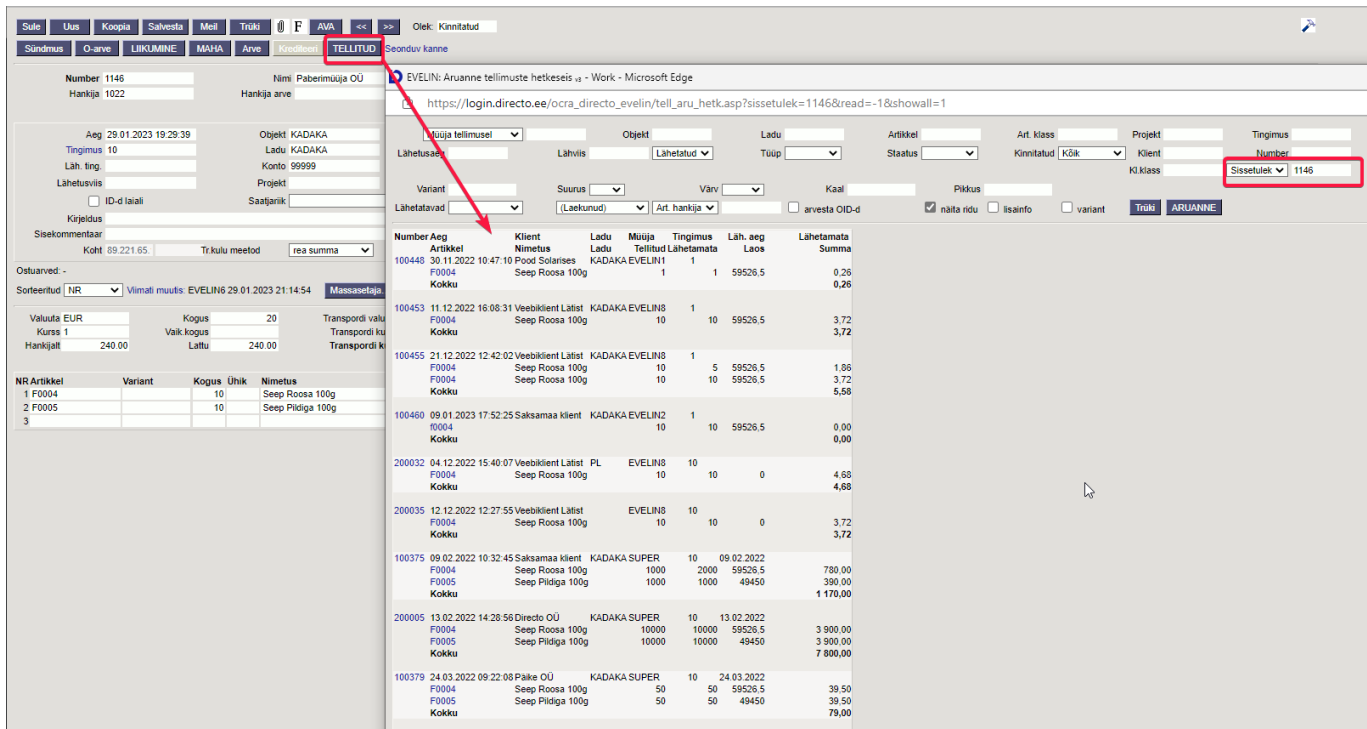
Sule Uus Koopia Salvesta Meil Trüki F AVA << >> Olek: Kinnitatud
Sündmus O-arve LIIKUMINE MAHA Arve Krediteeri TELLITUD Seonduv kanne

Number 1146 Nimi Paberimüüja OÜ
Hankija 1022 Hankija arve

Aeg 29.01.2023 19:29:39 Objekt KADAKA
Tingimus 10 Ladu KADAKA
Läh. ting. Konto 99999
Lähetusviis Projekt
ID-d laiali Saatjariik
Kirjeldus
Sisekommentaar
Koht 89.221.65. Tr.kulu meetod rea summa

Ostuarved: -
Sorteeritud NR Viimati muutis: EVELIN6 29.01.2023 21:14:54 Massasetaja

Valuuta EUR Kogus 20 Transpordi valu
Kurss 1 Vaik.kogus Transpordi ku
Hankijalt 240.00 Lattu 240.00 Transpordi k

| NR | Artikkel | Variant | Kogus | Ühik | Nimetus |
|---|---|---|---|---|---|
| 1 | F0004 | | 10 | | Seep Roosa 100g |
| 2 | F0005 | | 10 | | Seep Pildiga 100g |
| 3 | | | | | |

EVELIN: Aruanne tellimuste hetkeseis v3 - Work - Microsoft Edge
https://login.directo.ee/ocra_directo_evelin/tell_aru_hetk.asp?sissetulek=1146&read=-1&showall=1

Müüja tellimusel Objekt Ladu Artikkel Art. klass Projekt Tingimus
Lähetusaeg Lähviis Lähetatud Tüüp Staatus Kinnitatud Kõik Klient Number
Kl.klass Sissetulek 1146
Variant Suurus Värv Kaal Pikkus
Lähetatavad (Laekunud) Art. hankija arvesta OID-d näita ridu lisainfo variant Trüki ARUANNE

| Number | Aeg / Artikkel | Klient / Nimetus | Ladu / Ladu | Müüja / Tellitud | Tingimus / Lähetamata | Läh. aeg / Laos | Lähetamata Summa |
|---|---|---|---|---|---|---|---|
| 100448 | 30.11.2022 10:47:10 | Pood Solarises | KADAKA | EVELIN1 | 1 | | |
| | F0004 | Seep Roosa 100g | | 1 | 1 | 59526,5 | 0,26 |
| | Kokku | | | | | | 0,26 |
| 100453 | 11.12.2022 16:08:31 | Veebiklient Lätist | KADAKA | EVELIN8 | 1 | | |
| | F0004 | Seep Roosa 100g | | 10 | 10 | 59526,5 | 3,72 |
| | Kokku | | | | | | 3,72 |
| 100455 | 21.12.2022 12:42:02 | Veebiklient Lätist | KADAKA | EVELIN8 | 1 | | |
| | F0004 | Seep Roosa 100g | | 10 | 5 | 59526,5 | 1,86 |
| | F0004 | Seep Roosa 100g | | 10 | 10 | 59526,5 | 3,72 |
| | Kokku | | | | | | 5,58 |
| 100460 | 09.01.2023 17:52:25 | Saksamaa klient | KADAKA | EVELIN2 | 1 | | |
| | f0004 | | | 10 | 10 | 59526,5 | 0,00 |
| | Kokku | | | | | | 0,00 |
| 200032 | 04.12.2022 15:40:07 | Veebiklient Lätist | PL | EVELIN8 | 10 | | |
| | F0004 | Seep Roosa 100g | | 10 | 10 | 0 | 4,68 |
| | Kokku | | | | | | 4,68 |
| 200035 | 12.12.2022 12:27:55 | Veebiklient Lätist | | EVELIN8 | 10 | | |
| | F0004 | Seep Roosa 100g | | 10 | 10 | 0 | 3,72 |
| | Kokku | | | | | | 3,72 |
| 100375 | 09.02.2022 10:32:45 | Saksamaa klient | KADAKA | SUPER | 10 | 09.02.2022 | |
| | F0004 | Seep Roosa 100g | | 1000 | 2000 | 59526,5 | 780,00 |
| | F0005 | Seep Pildiga 100g | | 1000 | 1000 | 49450 | 390,00 |
| | Kokku | | | | | | 1 170,00 |
| 200005 | 13.02.2022 14:28:56 | Directo OÜ | KADAKA | SUPER | 10 | 13.02.2022 | |
| | F0004 | Seep Roosa 100g | | 10000 | 10000 | 59526,5 | 3 900,00 |
| | F0005 | Seep Pildiga 100g | | 10000 | 10000 | 49450 | 3 900,00 |
| | Kokku | | | | | | 7 800,00 |
| 100379 | 24.03.2022 09:22:08 | Päike OÜ | KADAKA | SUPER | 10 | 24.03.2022 | |
| | F0004 | Seep Roosa 100g | | 50 | 50 | 59526,5 | 39,50 |
| | F0005 | Seep Pildiga 100g | | 50 | 50 | 49450 | 39,50 |
| | Kokku | | | | | | 79,00 |